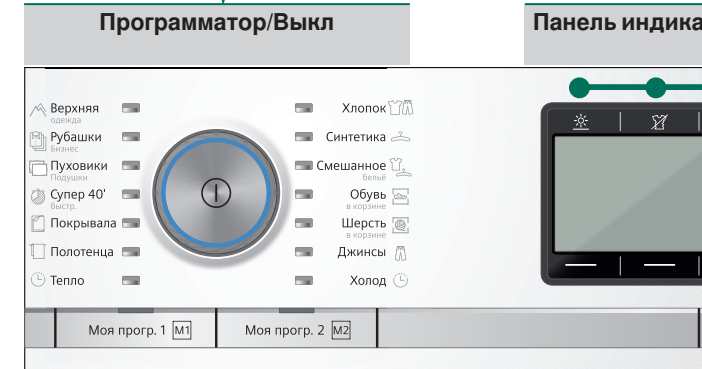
Программатор/Выкл

Панель индика

Верхняя одежда

Рубашки бизнес

Пуховики Подушки

Супер 40' быстр.

Покрывала

Полотенца

Тепло

Хлопок

Синтетика

Смешанное бельё

Обувь в корзине

Шерсть в корзине

Джинсы

Холод

Моя прогр. 1 M1

Моя прогр. 2 M2